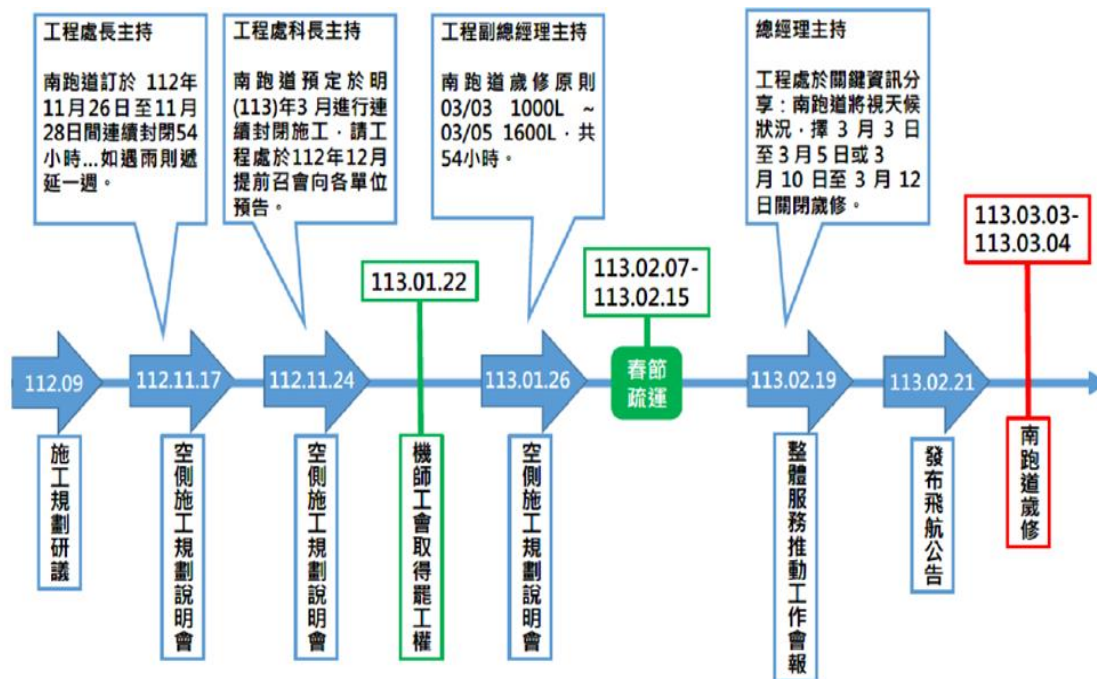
工程處長主持

南跑道訂於 112年11月26日至11月28日間連續封閉54小時...如遇雨則遞延一週。

工程處科長主持

南跑道預定於明(113)年3月進行連續封閉施工，請工程處於112年12月提前召會向各單位預告。

工程副總經理主持

南跑道歲修原則 03/03 1000L ~ 03/05 1600L，共54小時。

總經理主持

工程處於關鍵資訊分享：南跑道將視天候狀況，擇 3 月 3 日至3月5日或 3 月 10 日至 3 月 12 日關閉歲修。

113.03.03-113.03.04

113.01.22

113.02.07-113.02.15

112.09

施工規劃研議

112.11.17

空側施工規劃說明會

112.11.24

空側施工規劃說明會

機師工會取得罷工權

113.01.26

空側施工規劃說明會

春節疏運

113.02.19

整體服務推動工作會報

113.02.21

發布飛航公告

南跑道歲修